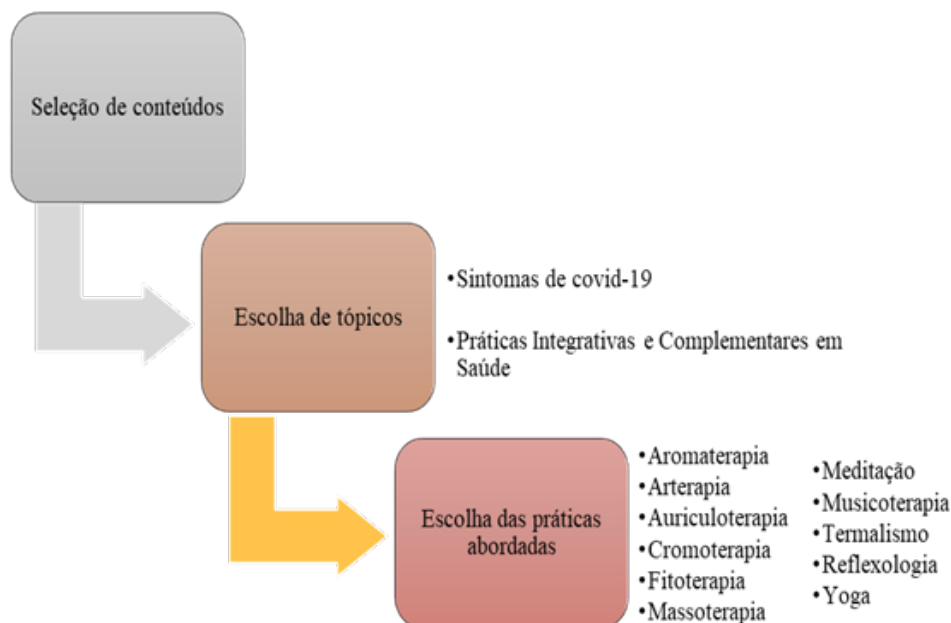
Seleção de conteúdos

Escolha de tópicos

•Sintomas de covid-19

•Práticas Integrativas e Complementares em Saúde

Escolha das práticas abordadas

•Aromaterapia
•Arterapia
•Auriculoterapia
•Cromoterapia
•Fitoterapia
•Massoterapia

•Meditação
•Musicoterapia
•Termalismo
•Reflexologia
•Yoga